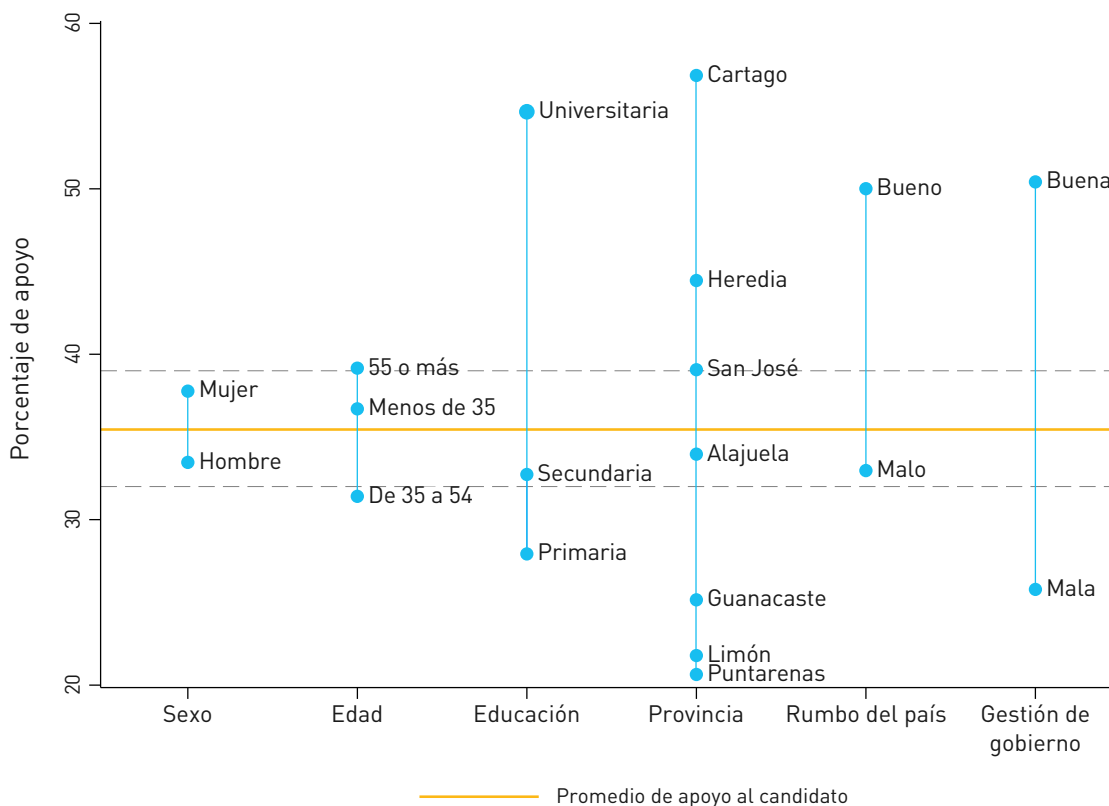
Porcentaje de apoyo

60
50
40
30
20

Mujer
Hombre
55 o más
Menos de 35
De 35 a 54
Universitaria
Secundaria
Primaria
Cartago
Heredia
San José
Alajuela
Guanacaste
Limón
Puntarenas
Bueno
Malo
Buena
Mala

Sexo
Edad
Educación
Provincia
Rumbo del país
Gestión de gobierno

Promedio de apoyo al candidato